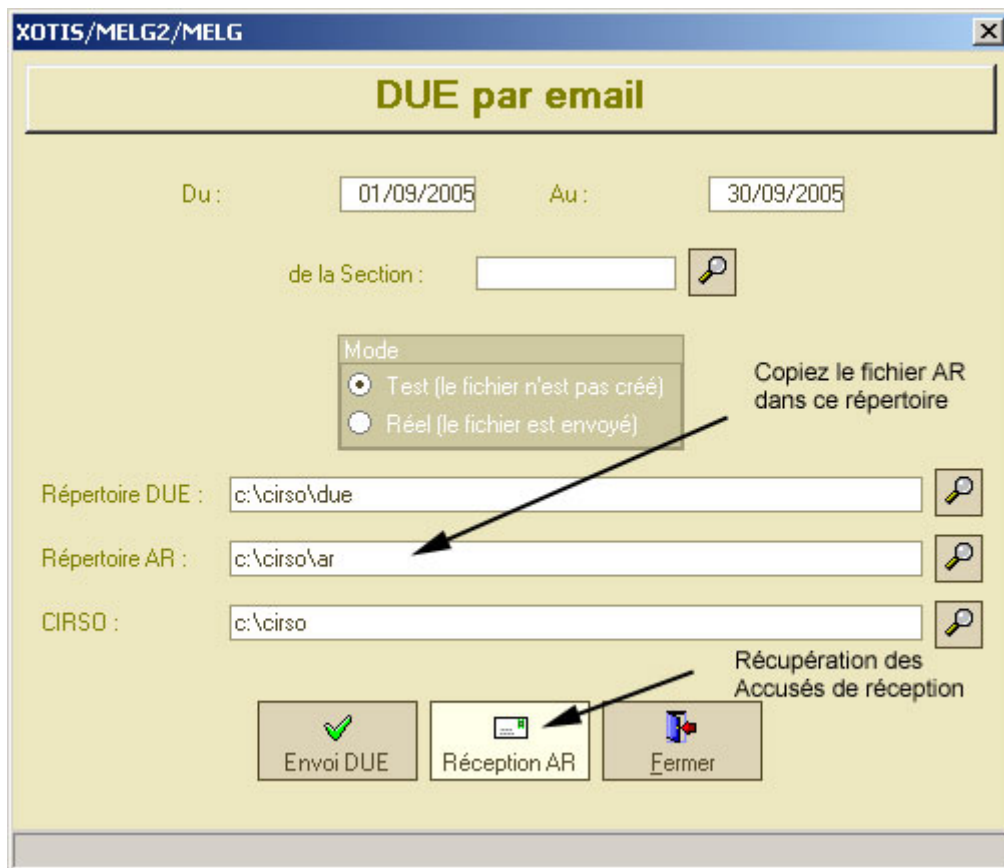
XOTIS/MELG2/MELG

DUE par email

Du : 01/09/2005 Au : 30/09/2005

de la Section :

Mode
Test (le fichier n'est pas créé)
Réel (le fichier est envoyé)

Copiez le fichier AR dans ce répertoire

Répertoire DUE : c:\cirso\due

Répertoire AR : c:\cirso\ar

CIRSO : c:\cirso

Récupération des Accusés de réception

Envoi DUE

Réception AR

Fermer